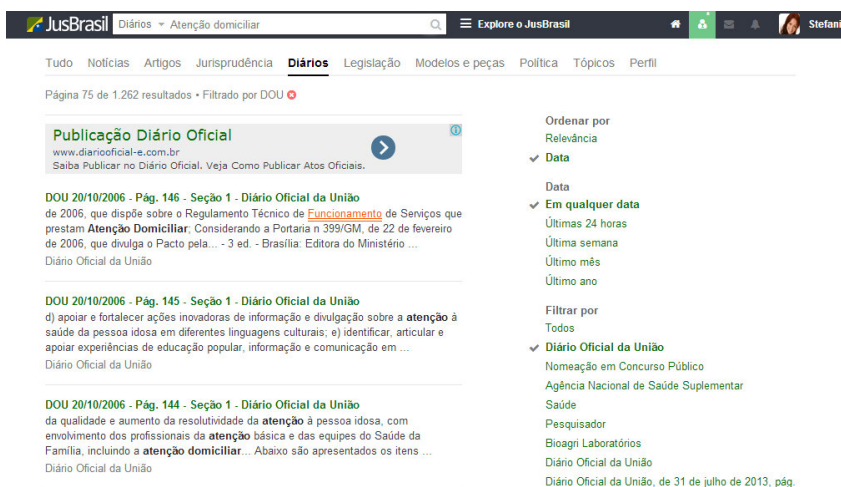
JusBrasil Diários ▾ Atenção domiciliar
Explore o JusBrasil
Stefani

Tudo Notícias Artigos Jurisprudência Diários Legislação Modelos e peças Política Tópicos Perfil

Página 75 de 1.262 resultados • Filtrado por DOU

Publicação Diário Oficial
www.diariooficial-e.com.br
Saiba Publicar no Diário Oficial. Veja Como Publicar Atos Oficiais.

DOU 20/10/2006 - Pág. 146 - Seção 1 - Diário Oficial da União
de 2006, que dispõe sobre o Regulamento Técnico de Funcionamento de Serviços que prestam Atenção Domiciliar; Considerando a Portaria n 399/GM, de 22 de fevereiro de 2006, que divulga o Pacto pela... - 3 ed. - Brasília: Editora do Ministério ...
Diário Oficial da União

DOU 20/10/2006 - Pág. 145 - Seção 1 - Diário Oficial da União
d) apoiar e fortalecer ações inovadoras de informação e divulgação sobre a atenção à saúde da pessoa idosa em diferentes linguagens culturais; e) identificar, articular e apoiar experiências de educação popular, informação e comunicação em ...
Diário Oficial da União

DOU 20/10/2006 - Pág. 144 - Seção 1 - Diário Oficial da União
da qualidade e aumento da resolutividade da atenção à pessoa idosa, com envolvimento dos profissionais da atenção básica e das equipes do Saúde da Família, incluindo a atenção domiciliar... Abaixo são apresentados os itens ...
Diário Oficial da União

Ordenar por
Relevância
✓ Data

Data
✓ Em qualquer data
Últimas 24 horas
Última semana
Último mês
Último ano

Filtrar por
Todos
✓ Diário Oficial da União
Nomeação em Concurso Público
Agência Nacional de Saúde Suplementar
Saúde
Pesquisador
Bioagri Laboratórios
Diário Oficial da União
Diário Oficial da União, de 31 de julho de 2013, pág.